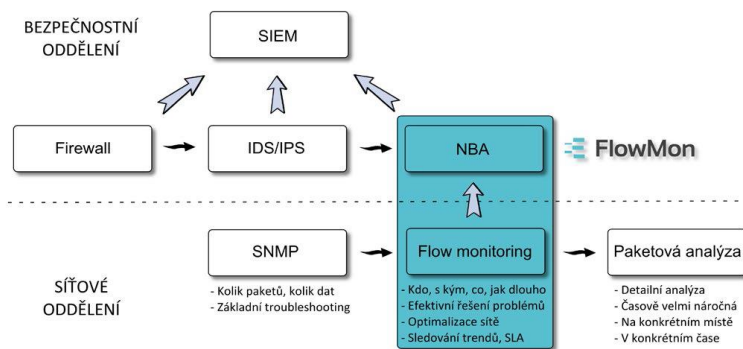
BEZPEČNOSTNÍ ODDĚLENÍ

SIEM

Firewall

IDS/IPS

NBA

FlowMon

SÍŤOVÉ ODDĚLENÍ

SNMP

- Kolik paketů, kolik dat
- Základní troubleshooting

Flow monitoring

- Kdo, s kým, co, jak dlouho
- Efektivní řešení problémů
- Optimalizace sítě
- Sledování trendů, SLA

Paketová analýza

- Detailní analýza
- Časově velmi náročná
- Na konkrétním místě
- V konkrétním čase